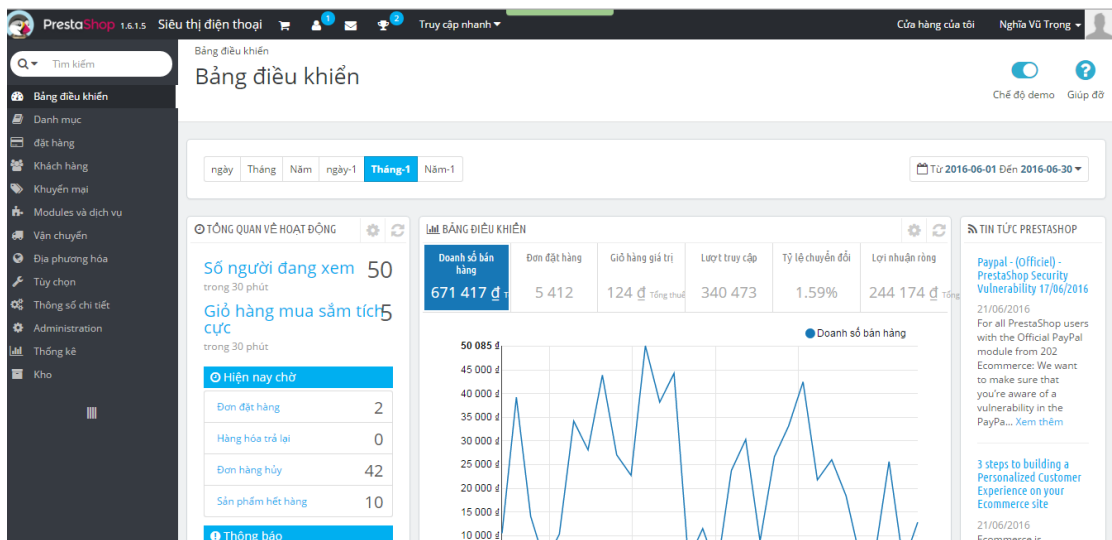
PrestaShop 1.6.1.5 Siêu thị điện thoại 1 2 Truy cập nhanh Cửa hàng của tôi Nghĩa Vũ Trọng

Tìm kiếm

Bảng điều khiển
Danh mục
đặt hàng
Khách hàng
Khuyến mại
Modules và dịch vụ
Vận chuyển
Địa phương hóa
Tùy chọn
Thông số chi tiết
Administration
Thống kê
Kho

Bảng điều khiển
Bảng điều khiển

Chế độ demo Giúp đỡ

ngày Tháng Năm ngày-1 Tháng-1 Năm-1

Từ 2016-06-01 Đến 2016-06-30

TỔNG QUAN VỀ HOẠT ĐỘNG

Số người đang xem 50
trong 30 phút

Giỏ hàng mua sắm tích cực 5
trong 30 phút

Hiện nay chờ

| | |
|---|---|
| Đơn đặt hàng | 2 |
| Hàng hóa trả lại | 0 |
| Đơn hàng hủy | 42 |
| Sản phẩm hết hàng | 10 |

Thông báo

BẢNG ĐIỀU KHIỂN

| Doanh số bán hàng | Đơn đặt hàng | Giỏ hàng giá trị | Lượt truy cập | Tỷ lệ chuyển đổi | Lợi nhuận ròng |
|---|---|---|---|---|---|
| 671 417 ₫ | 5 412 | 124 ₫ Tổng thuế | 340 473 | 1.59% | 244 174 ₫ Tổng |

Doanh số bán hàng

50 085 ₫
45 000 ₫
40 000 ₫
35 000 ₫
30 000 ₫
25 000 ₫
20 000 ₫
15 000 ₫
10 000 ₫

TIN TỨC PRESTASHOP

Paypal - (Officiel) - PrestaShop Security Vulnerability 17/06/2016
21/06/2016
For all PrestaShop users with the Official PayPal module from 202 Ecommerce: We want to make sure that you're aware of a vulnerability in the PayPa... Xem thêm

3 steps to building a Personalized Customer Experience on your Ecommerce site
21/06/2016